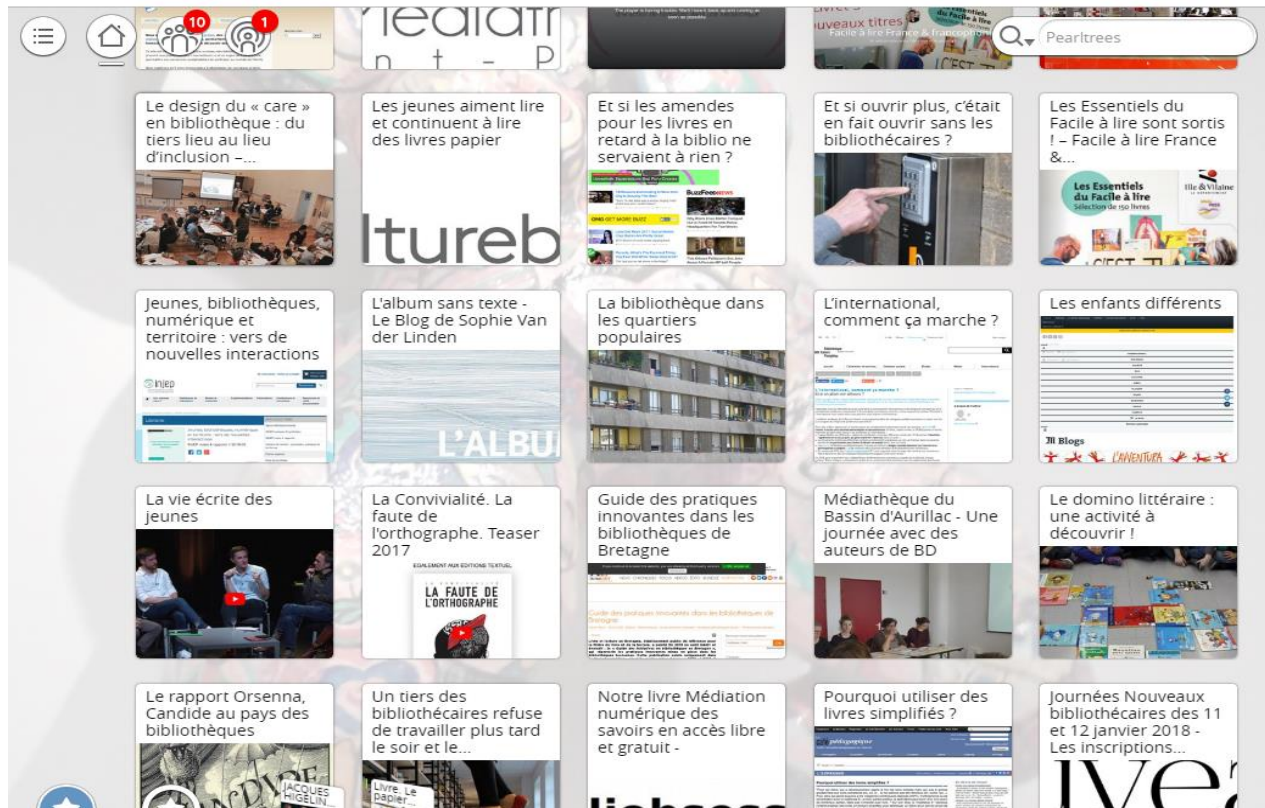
10
1
Médiath
n t - P
uveaux titres
Facile à lire France & francophonie
Pearltrees

Le design du « care » en bibliothèque : du tiers lieu au lieu d'inclusion –...

Les jeunes aiment lire et continuent à lire des livres papier
ltureb

Et si les amendes pour les livres en retard à la biblio ne servaient à rien ?

Et si ouvrir plus, c'était en fait ouvrir sans les bibliothécaires ?

Les Essentiels du Facile à lire sont sortis ! – Facile à lire France &...
Les Essentiels du Facile à lire
Ille & Vilaine
Sélection de 150 livres

Jeunes, bibliothèques, numérique et territoire : vers de nouvelles interactions
injep

L'album sans texte - Le Blog de Sophie Van der Linden
L'ALBU

La bibliothèque dans les quartiers populaires

L'international, comment ça marche ?

Les enfants différents
Blogs
L'AVENTURA

La vie écrite des jeunes

La Convivialité. La faute de l'orthographe. Teaser 2017
ÉGALEMENT AUX ÉDITIONS TEXTUEL
LA FAUTE DE L'ORTHOGRAPHE

Guide des pratiques innovantes dans les bibliothèques de Bretagne

Médiathèque du Bassin d'Aurillac - Une journée avec des auteurs de BD

Le domino littéraire : une activité à découvrir !

Le rapport Orsenna, Candide au pays des bibliothèques
JACQUES HIGELIN

Un tiers des bibliothécaires refuse de travailler plus tard le soir et le...
Livre, Le papier

Notre livre Médiation numérique des savoirs en accès libre et gratuit -
libsess

Pourquoi utiliser des livres simplifiés ?

Journées Nouveaux bibliothécaires des 11 et 12 janvier 2018 - Les inscriptions...
ivea